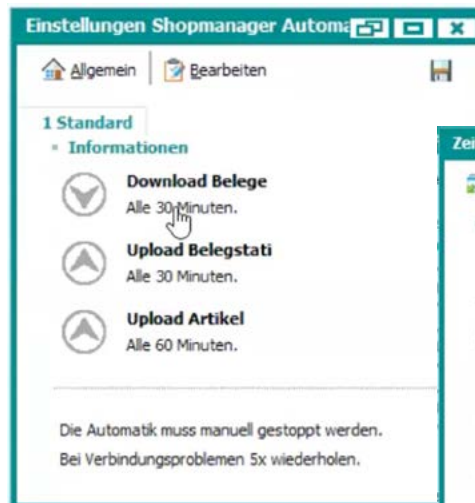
Einstellungen Shopmanager Automa

Allgemein | Bearbeiten

1 Standard
Informationen

Download Belege
Alle 30 Minuten.

Upload Belegstati
Alle 30 Minuten.

Upload Artikel
Alle 60 Minuten.

Die Automatik muss manuell gestoppt werden.
Bei Verbindungsproblemen 5x wiederholen.

Zei